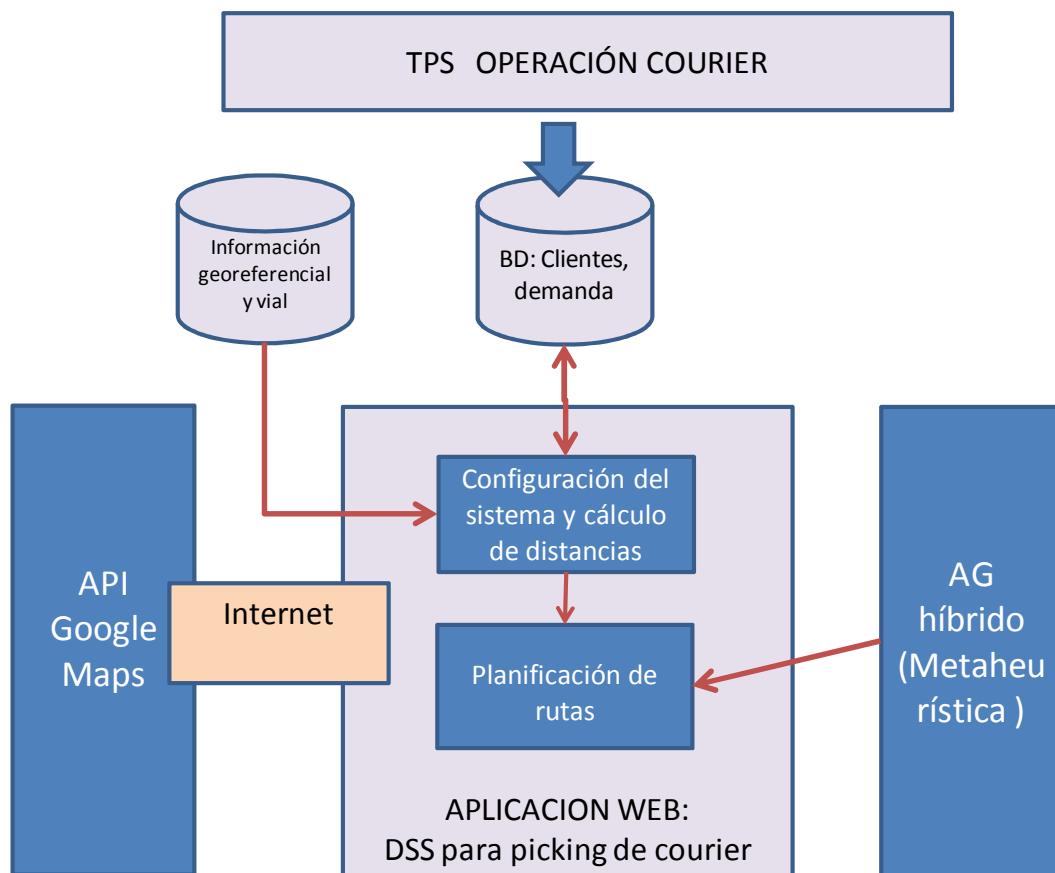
TPS OPERACIÓN COURIER

Información georeferencial y vial

BD: Clientes, demanda

API Google Maps

Internet

Configuración del sistema y cálculo de distancias

Planificación de rutas

AG híbrido (Metaheu rística )

APLICACION WEB: DSS para picking de courier